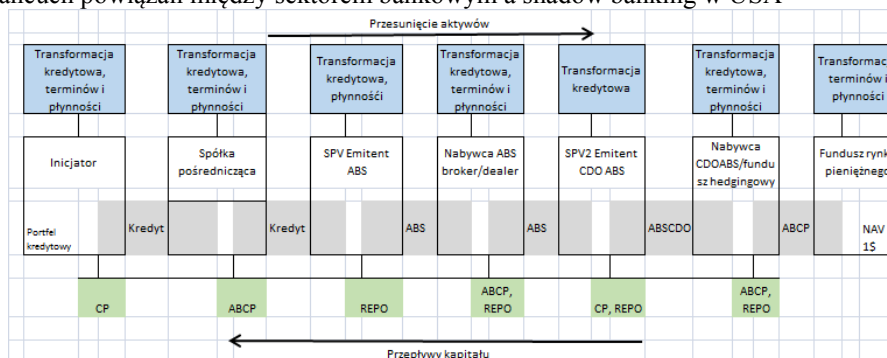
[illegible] powiązań między sektorem bankowym a shadow banking w USA

Przesunięcie aktywów

Transformacja kredytowa, terminów i płynności

Transformacja kredytowa, terminów i płynności

Transformacja kredytowa, płynności

Transformacja kredytowa, terminów i płynności

Transformacja kredytowa

Transformacja kredytowa, terminów i płynności

Transformacja terminów i płynności

Inicjator

Spółka pośrednicząca

SPV Emitent ABS

Nabywca ABS broker/dealer

SPV2 Emitent CDO ABS

Nabywca CDOABS/fundusz hedgingowy

Fundusz rynku pieniężnego

Portfel kredytowy

Kredyt

Kredyt

ABS

ABS

ABSCDO

ABCP

NAV 1$

CP

ABCP

REPO

ABCP, REPO

CP, REPO

ABCP, REPO

Przepływy kapitału